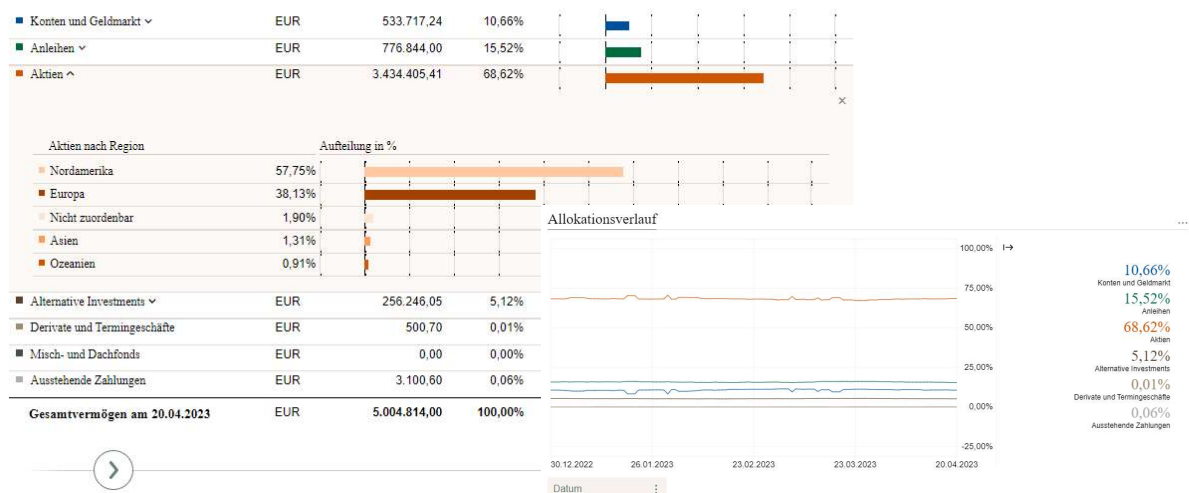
Konten und Geldmarkt ⌄ EUR 533.717,24 10,66%

Anleihen ⌄ EUR 776.844,00 15,52%

Aktien ^ EUR 3.434.405,41 68,62%

×

| Aktien nach Region | | Aufteilung in % |
|---|---|---|
| Nordamerika | 57,75% | |
| Europa | 38,13% | |
| Nicht zuordenbar | 1,90% | |
| Asien | 1,31% | |
| Ozeanien | 0,91% | |

Alternative Investments ⌄ EUR 256.246,05 5,12%

Derivate und Termingeschäfte EUR 500,70 0,01%

Misch- und Dachfonds EUR 0,00 0,00%

Ausstehende Zahlungen EUR 3.100,60 0,06%

Gesamtvermögen am 20.04.2023 EUR 5.004.814,00 100,00%

Allokationsverlauf

...

100,00%
75,00%
50,00%
25,00%
0,00%
-25,00%

30.12.2022 26.01.2023 23.02.2023 23.03.2023 20.04.2023

Datum

10,66%
Konten und Geldmarkt
15,52%
Anleihen
68,62%
Aktien
5,12%
Alternative Investments
0,01%
Derivate und Termingeschäfte
0,06%
Ausstehende Zahlungen